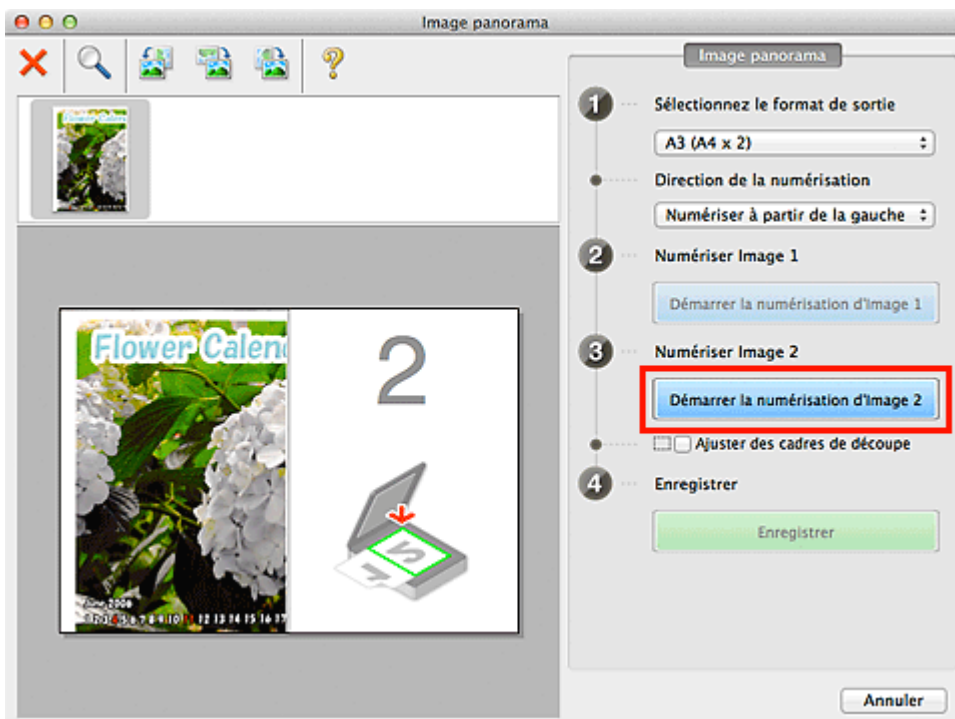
Image panorama

Flower Calen

Flower Calen

June 2008

1 2 3 4 5 6 7 8 9 10 11 12 13 14 15 16 17

2

Image panorama

1 Sélectionnez le format de sortie

A3 (A4 x 2)

Direction de la numérisation

Numériser à partir de la gauche

2 Numériser Image 1

Démarrer la numérisation d'Image 1

3 Numériser Image 2

Démarrer la numérisation d'Image 2

Ajuster des cadres de découpe

4 Enregistrer

Enregistrer

Annuler